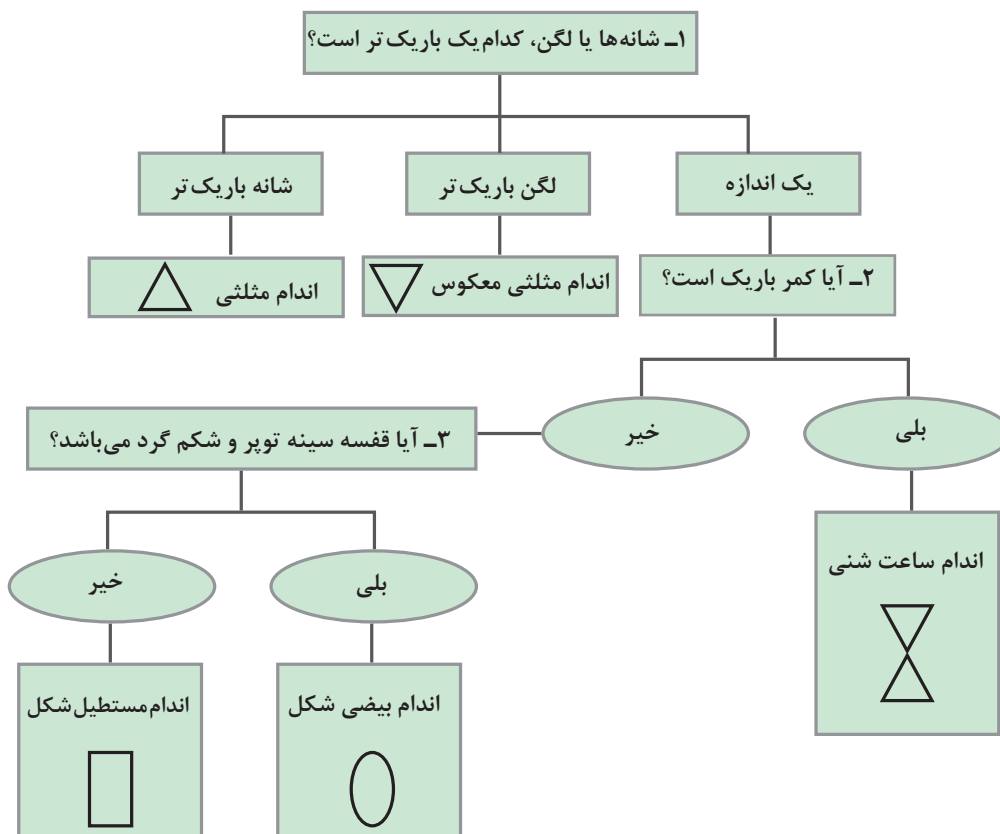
۱ـ شانه‌ها یا لگن، کدام‌یک باریک‌تر است؟

یک اندازه

لگن باریک‌تر

شانه باریک‌تر

اندام مثلثی

اندام مثلثی معکوس

۲ـ آیا کمر باریک است؟

بلی

خیر

اندام ساعت شنی

۳ـ آیا قفسه سینه توپر و شکم گرد می‌باشد؟

بلی

خیر

اندام بیضی شکل

اندام‌مستطیل‌شکل